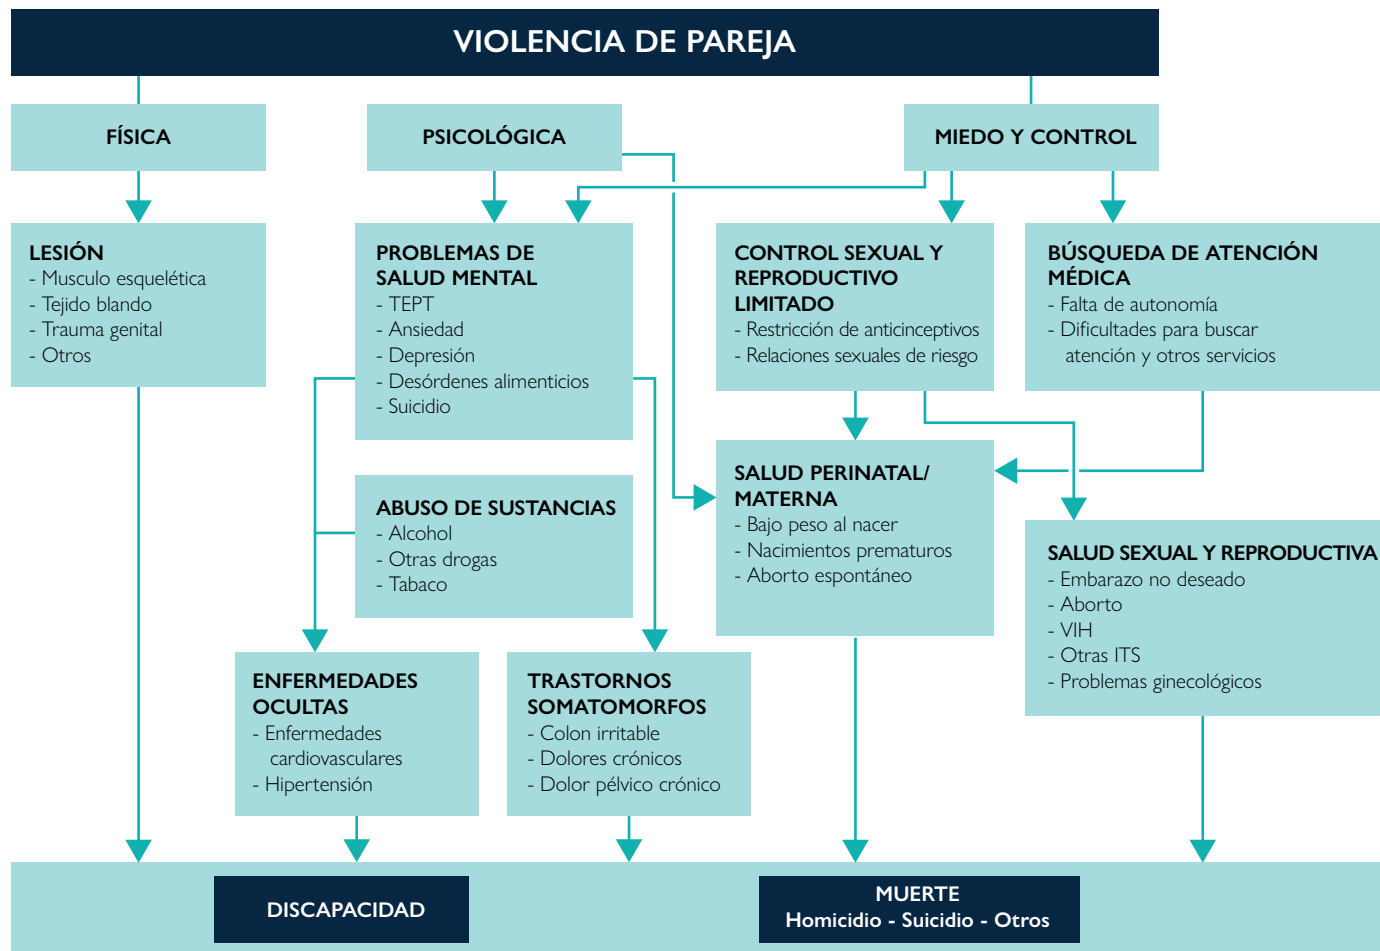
VIOLENCIA DE PAREJA

FÍSICA

PSICOLÓGICA

MIEDO Y CONTROL

LESIÓN
- Musculo esquelética
- Tejido blando
- Trauma genital
- Otros

PROBLEMAS DE SALUD MENTAL
- TEPT
- Ansiedad
- Depresión
- Desórdenes alimenticios
- Suicidio

CONTROL SEXUAL Y REPRODUCTIVO LIMITADO
- Restricción de anticinceptivos
- Relaciones sexuales de riesgo

BÚSQUEDA DE ATENCIÓN MÉDICA
- Falta de autonomía
- Dificultades para buscar atención y otros servicios

ABUSO DE SUSTANCIAS
- Alcohol
- Otras drogas
- Tabaco

SALUD PERINATAL/ MATERNA
- Bajo peso al nacer
- Nacimientos prematuros
- Aborto espontáneo

SALUD SEXUAL Y REPRODUCTIVA
- Embarazo no deseado
- Aborto
- VIH
- Otras ITS
- Problemas ginecológicos

ENFERMEDADES OCULTAS
- Enfermedades cardiovasculares
- Hipertensión

TRASTORNOS SOMATOMORFOS
- Colon irritable
- Dolores crónicos
- Dolor pélvico crónico

DISCAPACIDAD

MUERTE
Homicidio - Suicidio - Otros